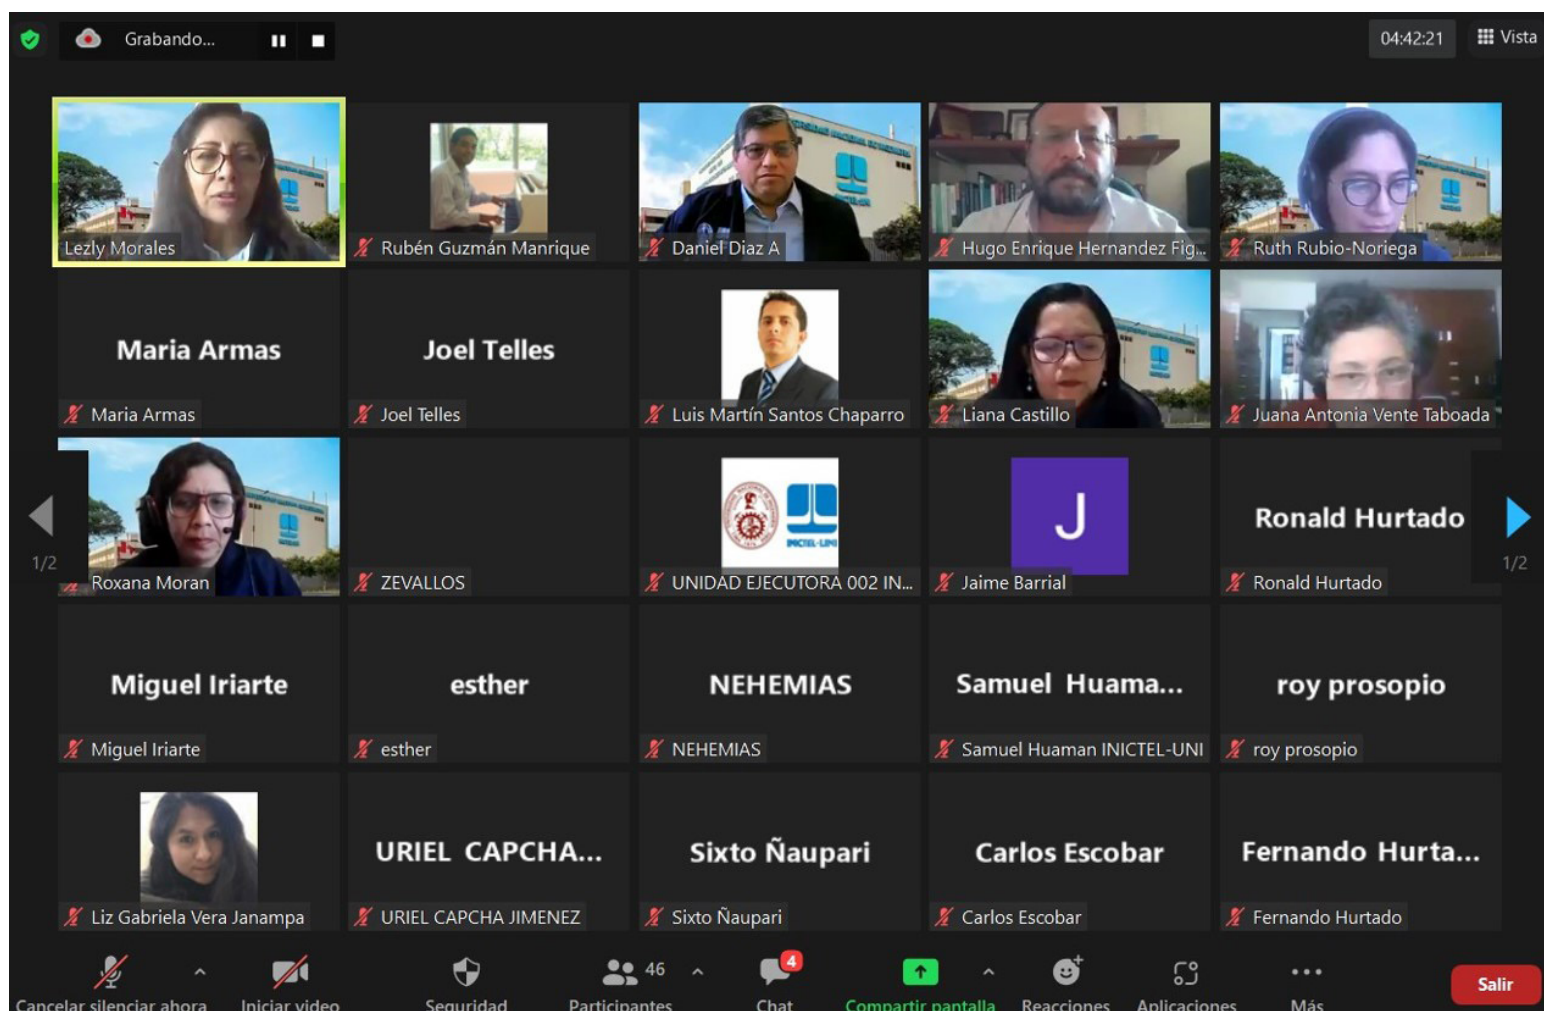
Grabando...

04:42:21 Vista

Lezly Morales

Rubén Guzmán Manrique

Daniel Diaz A

Hugo Enrique Hernandez Fig...

Ruth Rubio-Noriega

Maria Armas

Maria Armas

Joel Telles

Joel Telles

Luis Martín Santos Chaparro

Liana Castillo

Juana Antonia Vente Taboada

1/2

Roxana Moran

ZEVALLOS

INICTEL-UNI

UNIDAD EJECUTORA 002 IN...

J

Jaime Barrial

Ronald Hurtado

Ronald Hurtado

1/2

Miguel Iriarte

Miguel Iriarte

esther

esther

NEHEMIAS

NEHEMIAS

Samuel Huama...

Samuel Huaman INICTEL-UNI

roy prosopio

roy prosopio

Liz Gabriela Vera Janampa

URIEL CAPCHA...

URIEL CAPCHA JIMENEZ

Sixto Ñaupari

Sixto Ñaupari

Carlos Escobar

Carlos Escobar

Fernando Hurta...

Fernando Hurtado

Cancelar silenciar ahora

Iniciar video

Seguridad

46 Participantes

4 Chat

Compartir pantalla

Reacciones

Aplicaciones

Más

Salir